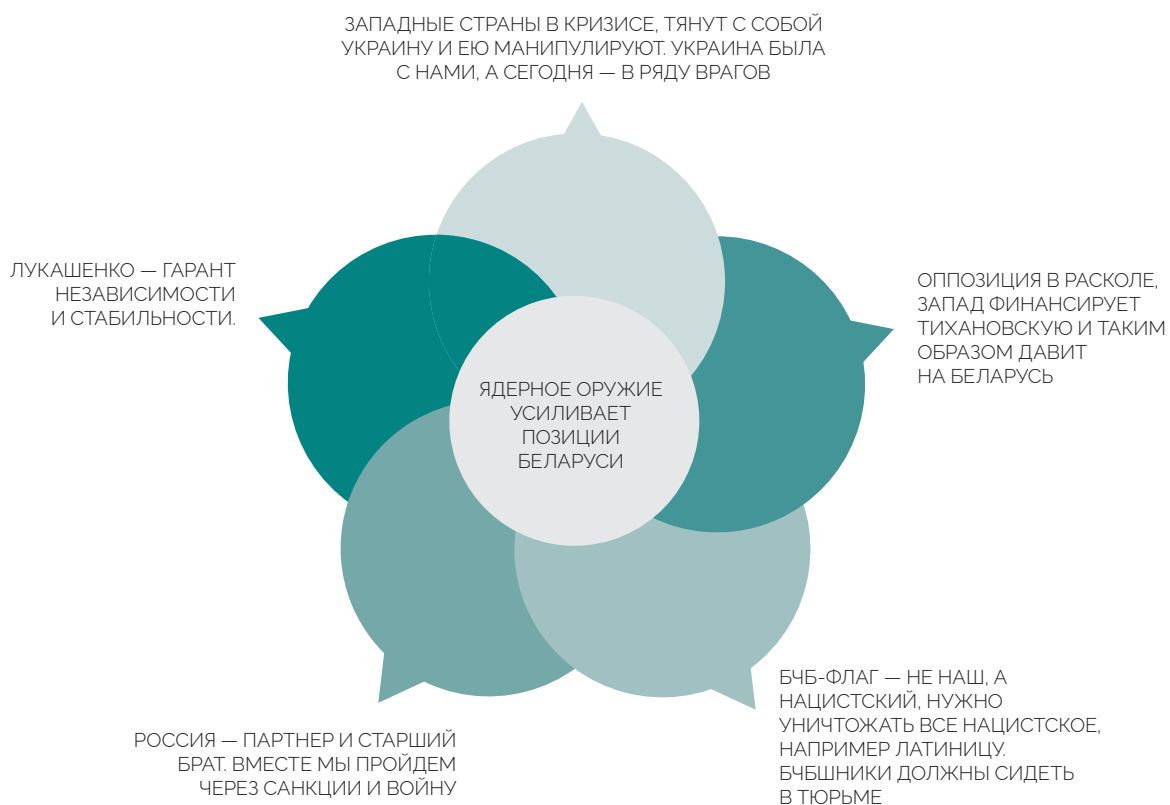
ЗАПАДНЫЕ СТРАНЫ В КРИЗИСЕ, ТЯНУТ С СОБОЙ УКРАИНУ И ЕЮ МАНИПУЛИРУЮТ. УКРАИНА БЫЛА С НАМИ, А СЕГОДНЯ — В РЯДУ ВРАГОВ

ЛУКАШЕНКО — ГАРАНТ НЕЗАВИСИМОСТИ И СТАБИЛЬНОСТИ.

ОППОЗИЦИЯ В РАСКОЛЕ, ЗАПАД ФИНАНСИРУЕТ ТИХАНОВСКУЮ И ТАКИМ ОБРАЗОМ ДАВИТ НА БЕЛАРУСЬ

ЯДЕРНОЕ ОРУЖИЕ УСИЛИВАЕТ ПОЗИЦИИ БЕЛАРУСИ

РОССИЯ — ПАРТНЕР И СТАРШИЙ БРАТ. ВМЕСТЕ МЫ ПРОЙДЕМ ЧЕРЕЗ САНКЦИИ И ВОЙНУ

БЧБ-ФЛАГ — НЕ НАШ, А НАЦИСТСКИЙ, НУЖНО УНИЧТОЖАТЬ ВСЕ НАЦИСТСКОЕ, НАПРИМЕР ЛАТИНИЦУ. БЧБШНИКИ ДОЛЖНЫ СИДЕТЬ В ТЮРЬМЕ